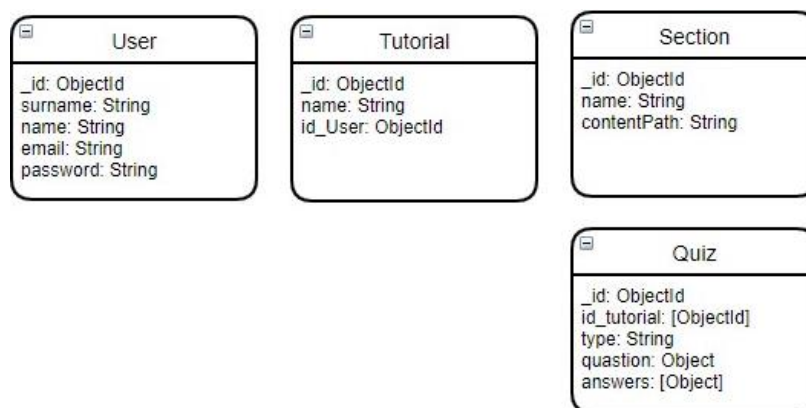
User

_id: ObjectId
surname: String
name: String
email: String
password: String

Tutorial

_id: ObjectId
name: String
id_User: ObjectId

Section

_id: ObjectId
name: String
contentPath: String

Quiz

_id: ObjectId
id_tutorial: [ObjectId]
type: String
quastion: Object
answers: [Object]